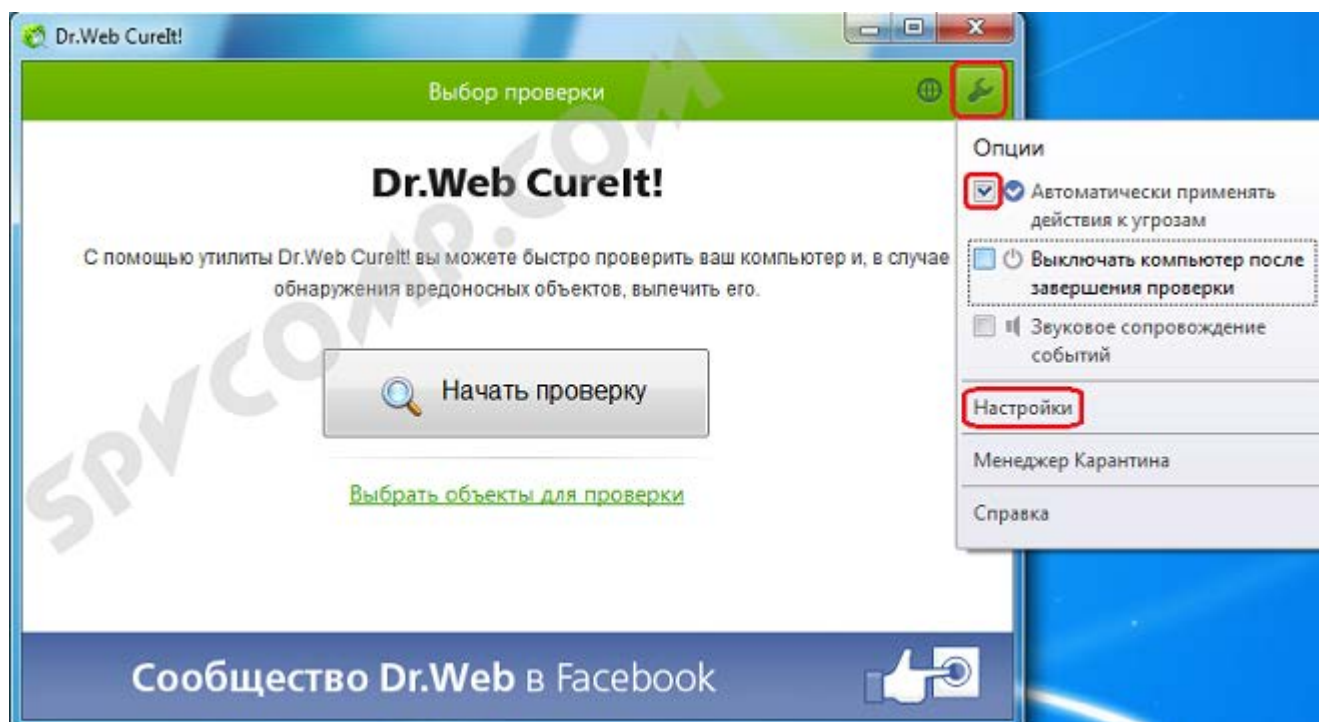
Dr.Web CureIt!

Выбор проверки

Dr.Web CureIt!

С помощью утилиты Dr.Web CureIt! вы можете быстро проверить ваш компьютер и, в случае обнаружения вредоносных объектов, вылечить его.

Начать проверку

Выбрать объекты для проверки

Сообщество Dr.Web в Facebook

Опции

Автоматически применять действия к угрозам

Выключать компьютер после завершения проверки

Звуковое сопровождение событий

Настройки

Менеджер Карантина

Справка

SPVCOMP.COM